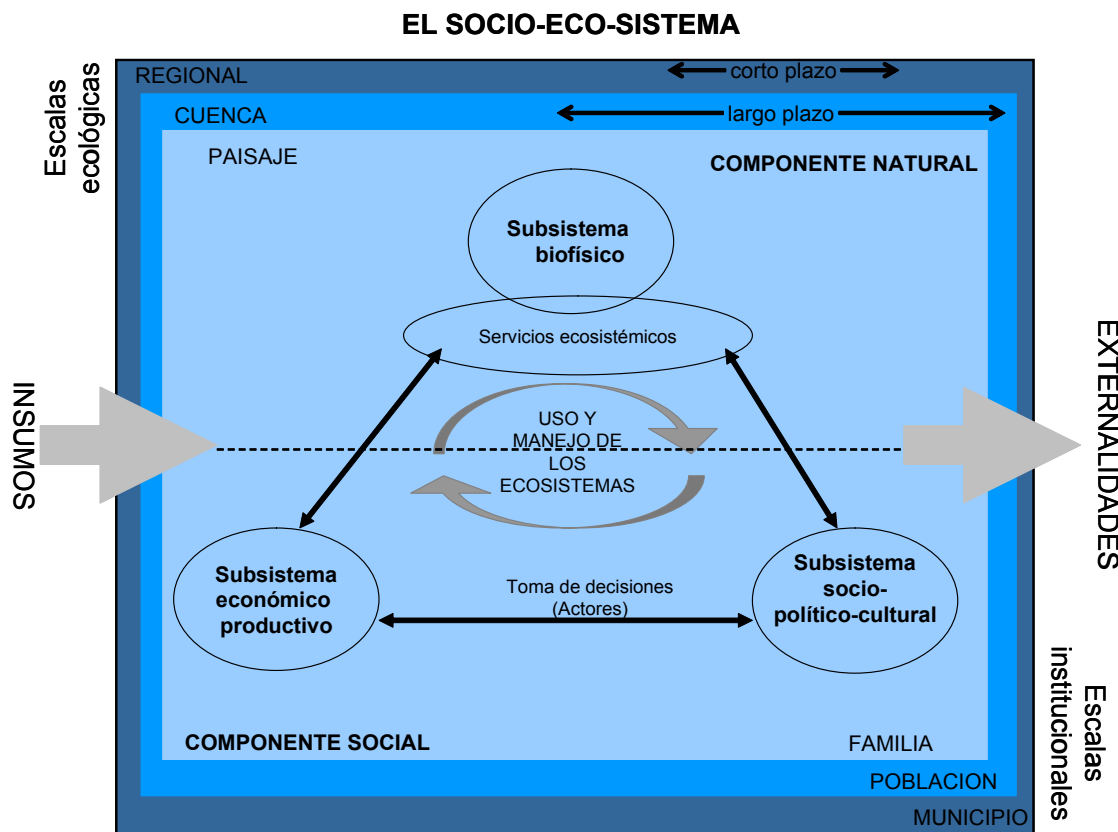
EL SOCIO-ECO-SISTEMA

Escalas ecológicas

REGIONAL

corto plazo

CUENCA

largo plazo

PAISAJE

COMPONENTE NATURAL

Subsistema biofísico

Servicios ecosistémicos

INSUMOS

USO Y MANEJO DE LOS ECOSISTEMAS

EXTERNALIDADES

Subsistema económico productivo

Toma de decisiones (Actores)

Subsistema socio-político-cultural

COMPONENTE SOCIAL

FAMILIA

POBLACION

MUNICIPIO

Escalas institucionales